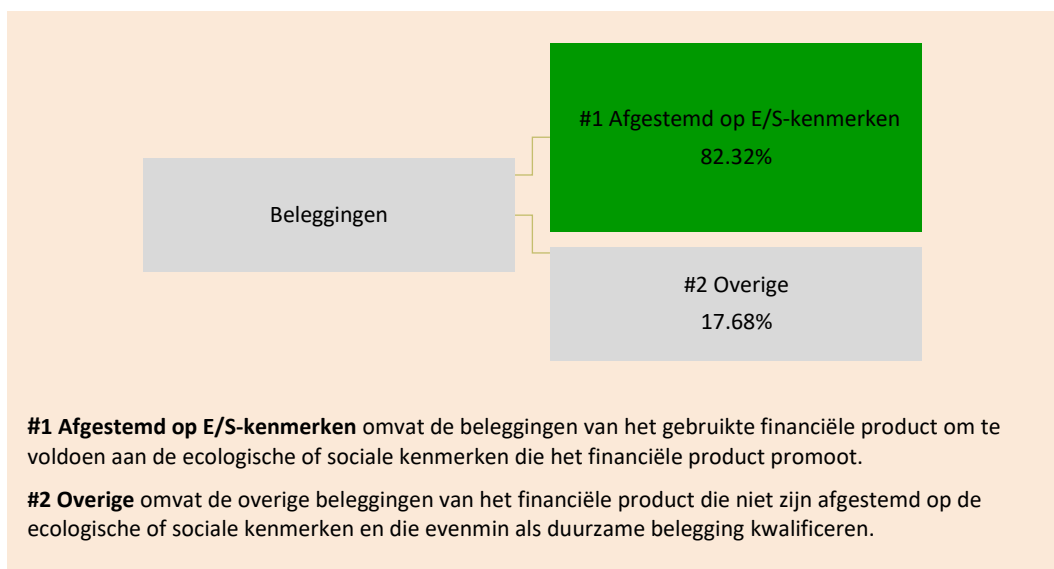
Beleggingen

#1 Afgestemd op E/S-kenmerken
82.32%

#2 Overige
17.68%

**#1 Afgestemd op E/S-kenmerken** omvat de beleggingen van het gebruikte financiële product om te voldoen aan de ecologische of sociale kenmerken die het financiële product promoot.

**#2 Overige** omvat de overige beleggingen van het financiële product die niet zijn afgestemd op de ecologische of sociale kenmerken en die evenmin als duurzame belegging kwalificeren.